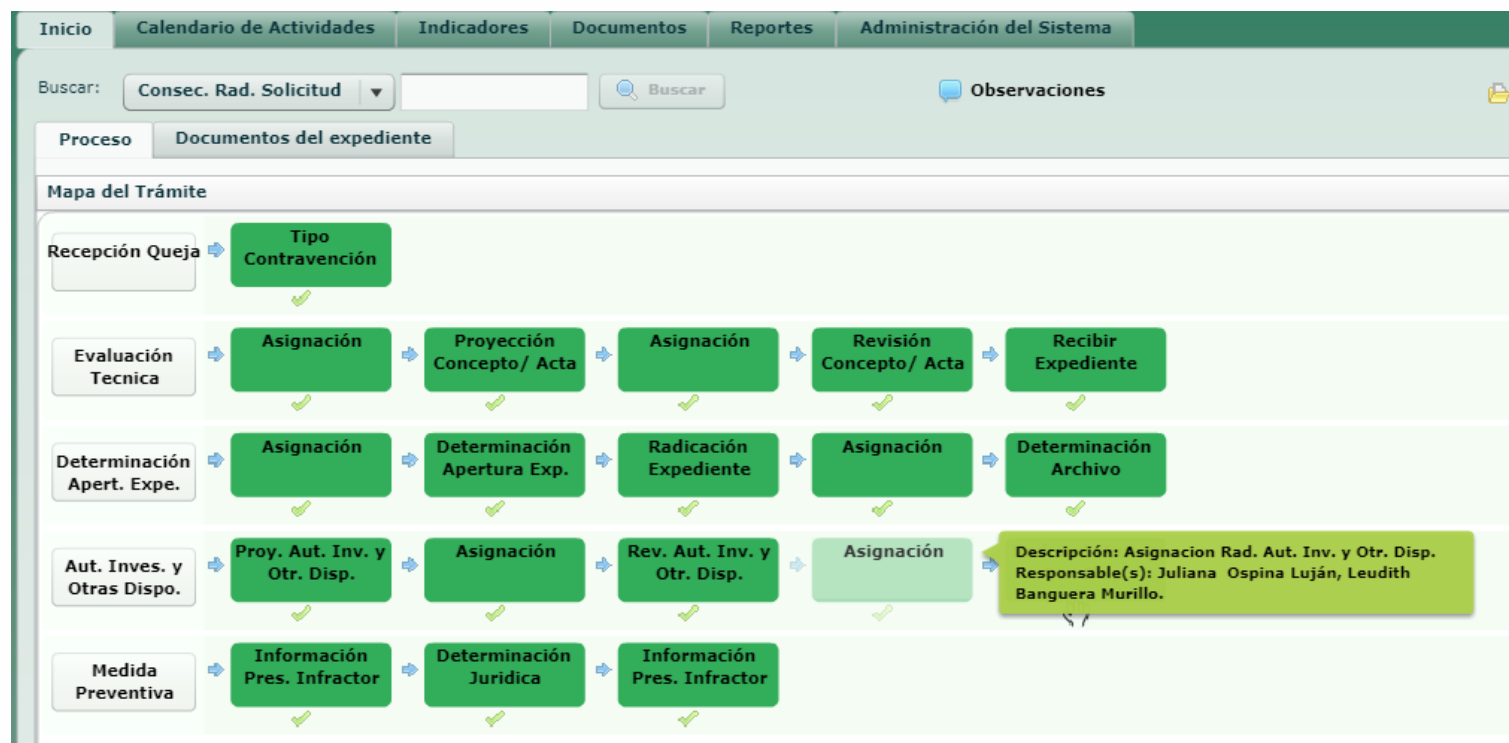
Inicio | Calendario de Actividades | Indicadores | Documentos | Reportes | Administración del Sistema

Buscar: Consec. Rad. Solicitud ▾ Buscar

Observaciones

Proceso | Documentos del expediente

Mapa del Trámite

Recepción Queja
Tipo Contravención

Evaluación Tecnica
Asignación
Proyección Concepto/ Acta
Asignación
Revisión Concepto/ Acta
Recibir Expediente

Determinación Apert. Expe.
Asignación
Determinación Apertura Exp.
Radicación Expediente
Asignación
Determinación Archivo

Aut. Inves. y Otras Dispo.
Proy. Aut. Inv. y Otr. Disp.
Asignación
Rev. Aut. Inv. y Otr. Disp.
Asignación

Descripción: Asignacion Rad. Aut. Inv. y Otr. Disp.
Responsable(s): Juliana Ospina Luján, Leudith Banguera Murillo.

Medida Preventiva
Información Pres. Infractor
Determinación Juridica
Información Pres. Infractor